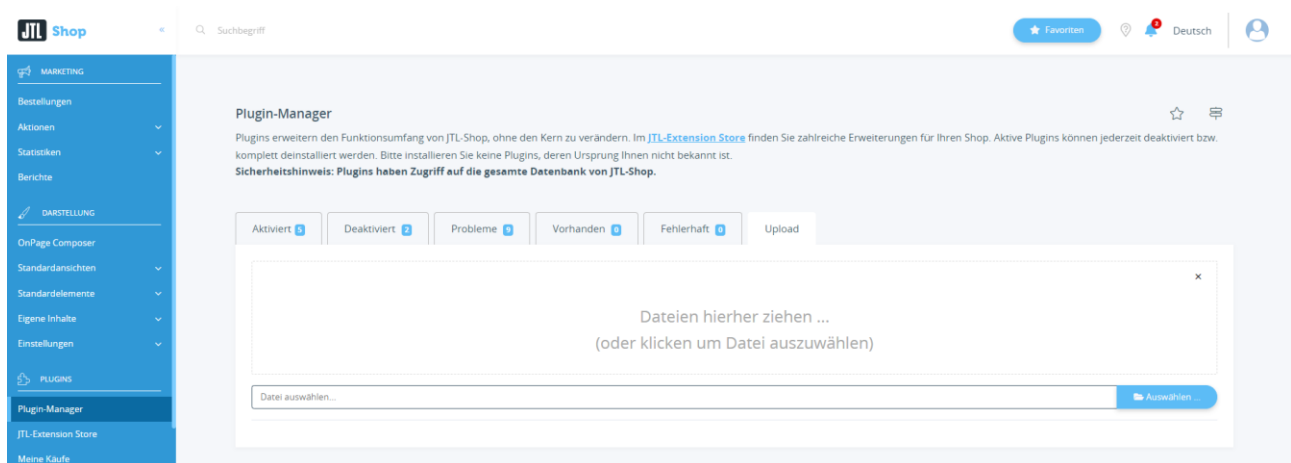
JTL Shop «

Suchbegriff

Favoriten 3 Deutsch

MARKETING
Bestellungen
Aktionen
Statistiken
Berichte
DARSTELLUNG
OnPage Composer
Standardansichten
Standardelemente
Eigene Inhalte
Einstellungen
PLUGINS
Plugin-Manager
JTL-Extension Store
Meine Käufe

Plugin-Manager

Plugins erweitern den Funktionsumfang von JTL-Shop, ohne den Kern zu verändern. Im JTL-Extension Store finden Sie zahlreiche Erweiterungen für Ihren Shop. Aktive Plugins können jederzeit deaktiviert bzw. komplett deinstalliert werden. Bitte installieren Sie keine Plugins, deren Ursprung Ihnen nicht bekannt ist.
**Sicherheitshinweis: Plugins haben Zugriff auf die gesamte Datenbank von JTL-Shop.**

Aktiviert 5 | Deaktiviert 2 | Probleme 9 | Vorhanden 0 | Fehlerhaft 0 | Upload

×

Dateien hierher ziehen ...
(oder klicken um Datei auszuwählen)

Datei auswählen...

Auswählen ...